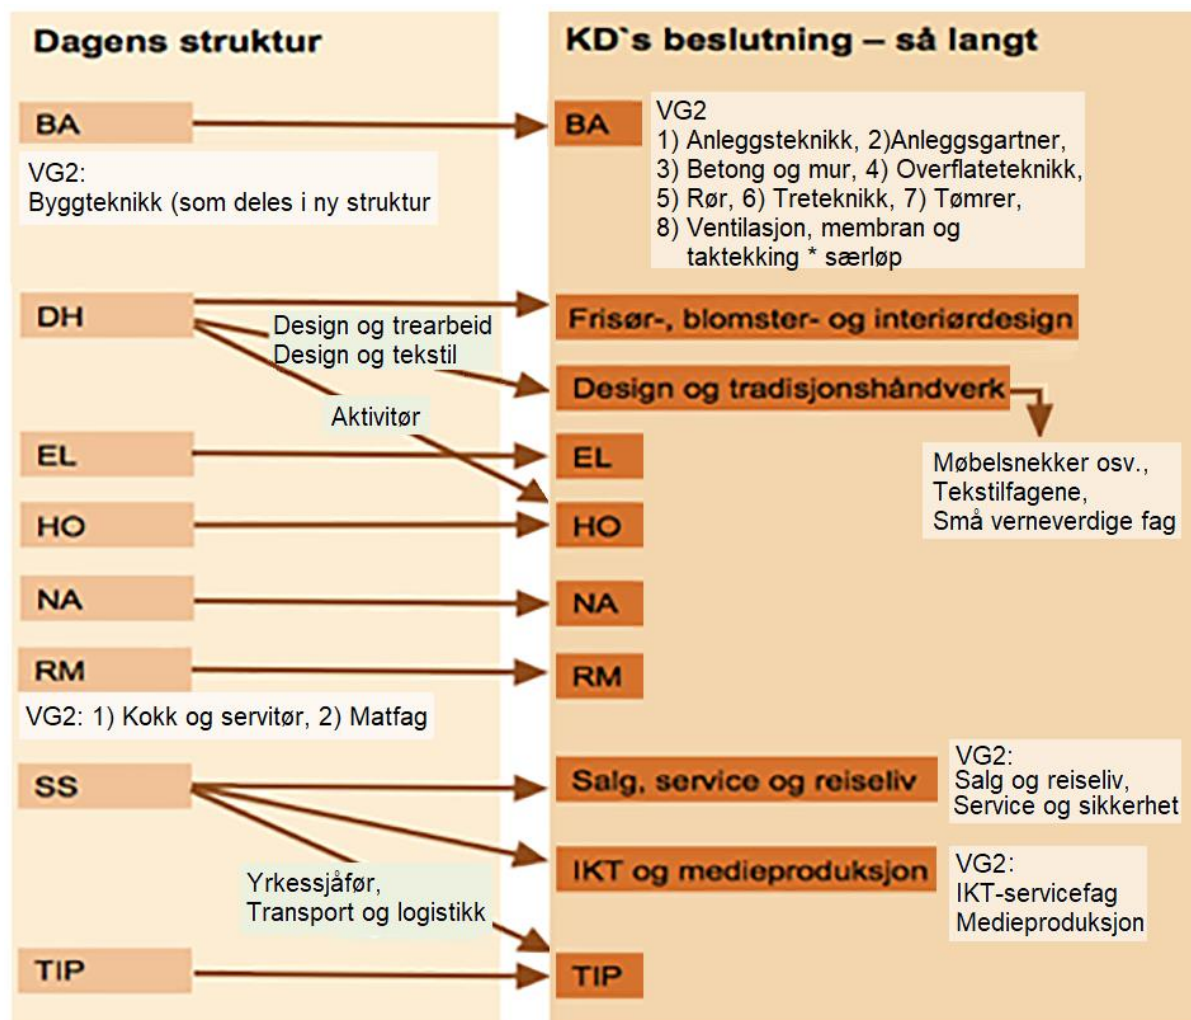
Dagens struktur

BA

VG2:
Byggteknikk (som deles i ny struktur

DH

Design og trearbeid
Design og tekstil

Aktivitør

EL

HO

NA

RM

VG2: 1) Kokk og servitør, 2) Matfag

SS

Yrkessjåfør,
Transport og logistikk

TIP

KD`s beslutning – så langt

BA

VG2
1) Anleggsteknikk, 2)Anleggsgartner,
3) Betong og mur, 4) Overflateteknikk,
5) Rør, 6) Treteknikk, 7) Tømrer,
8) Ventilasjon, membran og taktekking * særløp

Frisør-, blomster- og interiørdesign

Design og tradisjonshåndverk

Møbelsnekker osv.,
Tekstilfagene,
Små verneverdige fag

EL

HO

NA

RM

Salg, service og reiseliv

VG2:
Salg og reiseliv,
Service og sikkerhet

IKT og medieproduksjon

VG2:
IKT-servicefag
Medieproduksjon

TIP